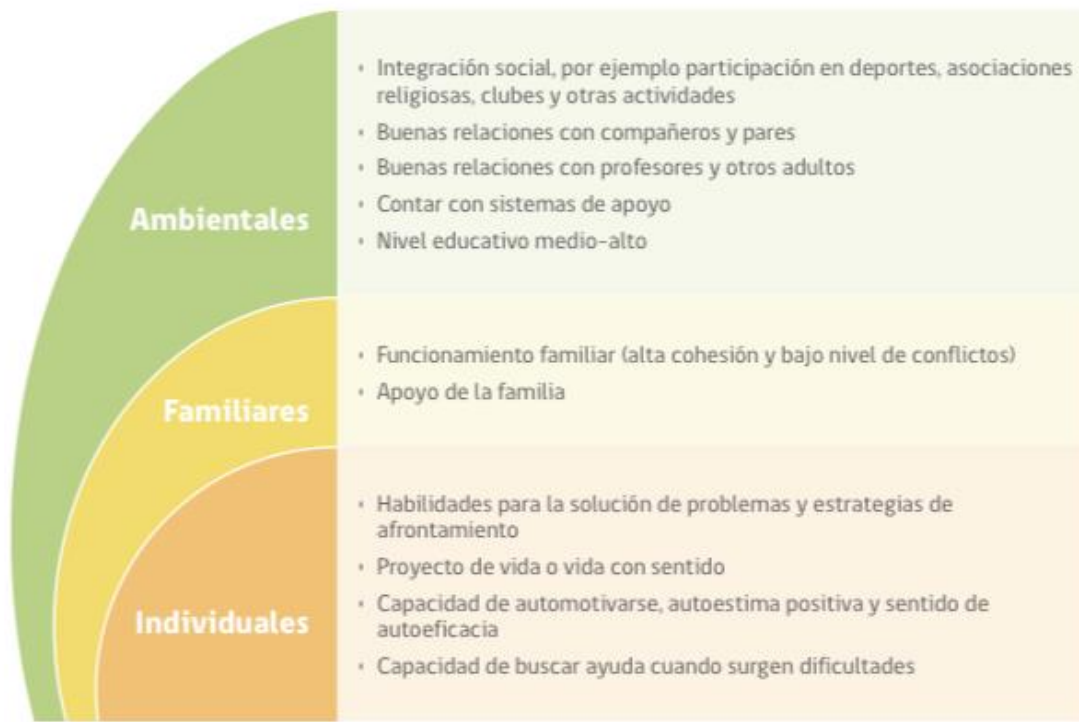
Ambientales

• Integración social, por ejemplo participación en deportes, asociaciones religiosas, clubes y otras actividades
• Buenas relaciones con compañeros y pares
• Buenas relaciones con profesores y otros adultos
• Contar con sistemas de apoyo
• Nivel educativo medio-alto

Familiares

• Funcionamiento familiar (alta cohesión y bajo nivel de conflictos)
• Apoyo de la familia

Individuales

• Habilidades para la solución de problemas y estrategias de afrontamiento
• Proyecto de vida o vida con sentido
• Capacidad de automotivarse, autoestima positiva y sentido de autoeficacia
• Capacidad de buscar ayuda cuando surgen dificultades